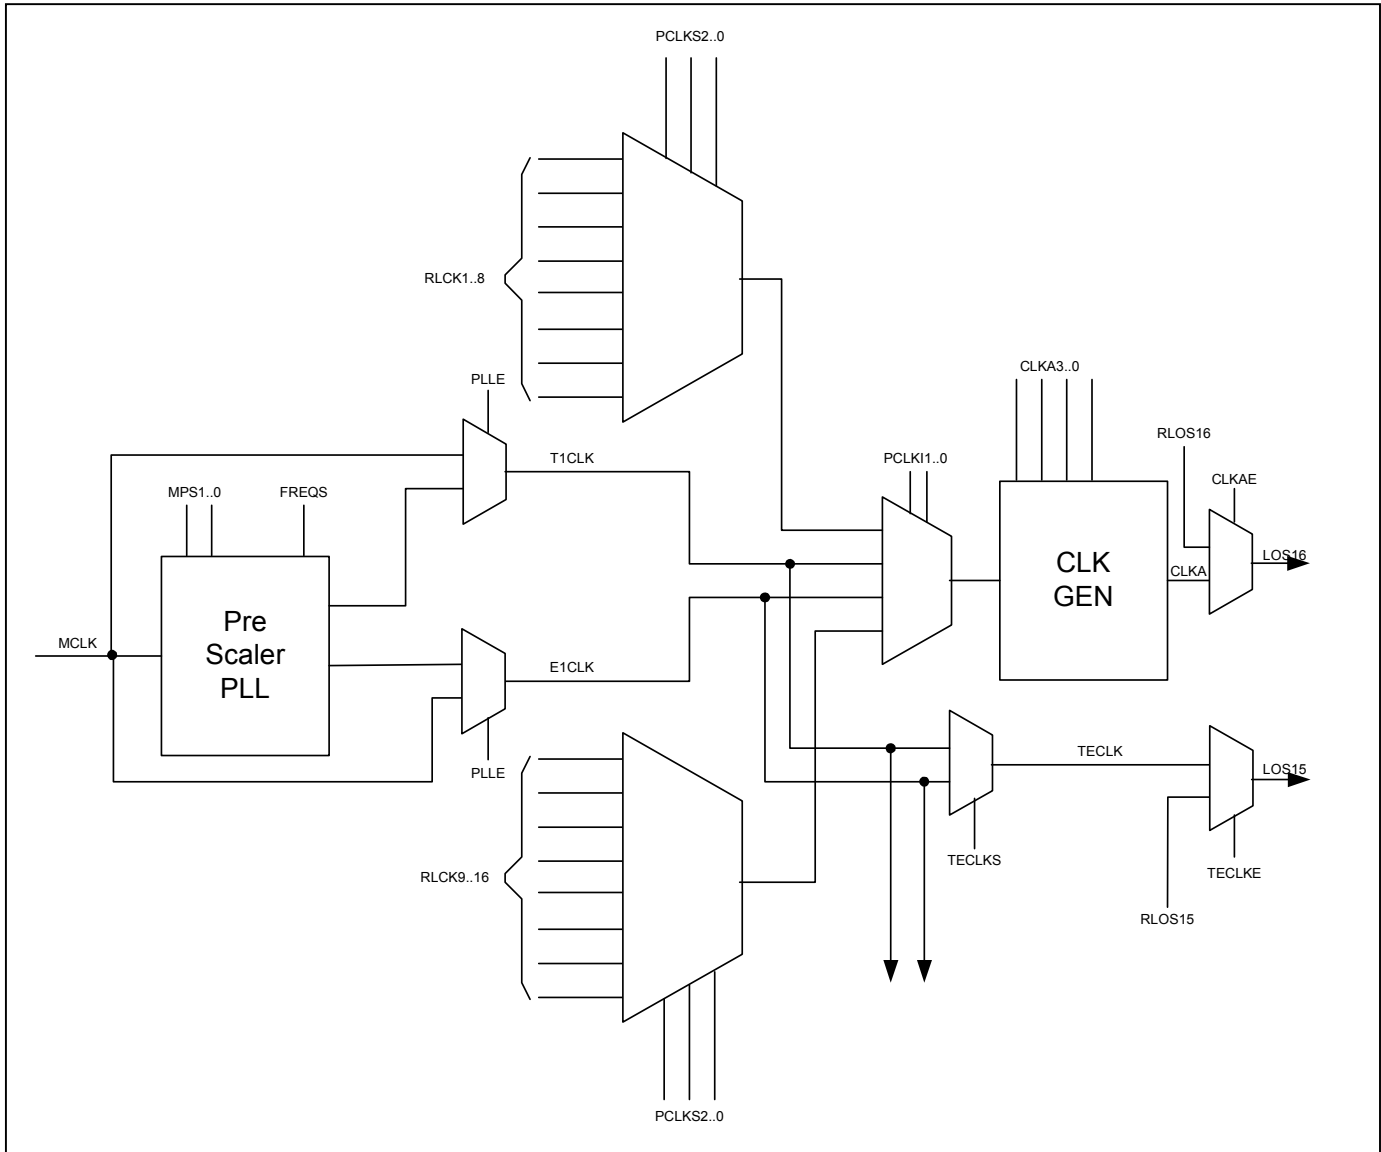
PCLKS2..0

RLCK1..8

PLLE

T1CLK

MPS1..0

FREQS

PCLKI1..0

CLKA3..0

RLOS16

CLKAE

CLK GEN

CLKA

LOS16

MCLK

Pre Scaler PLL

E1CLK

PLLE

TECLK

LOS15

RLCK9..16

TECLKS

TECLKE

RLOS15

PCLKS2..0